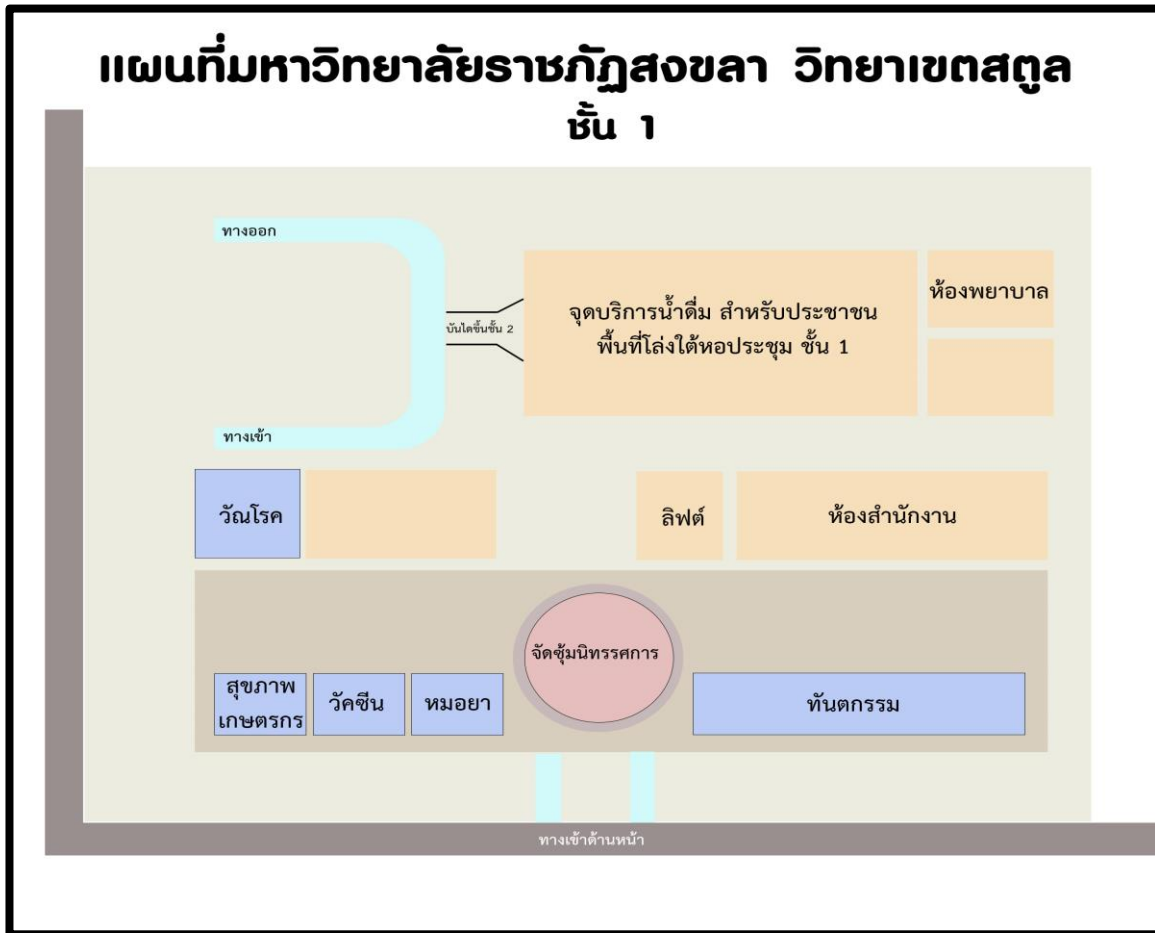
แผนที่มหาวิทยาลัยราชภัฏสงขลา วิทยาเขตสตูล
ชั้น 1

ทางออก

บันไดขึ้นชั้น 2

จุดบริการน้ำดื่ม สำหรับประชาชน
พื้นที่โล่งใต้หอประชุม ชั้น 1

ห้องพยาบาล

ทางเข้า

วัณโรค

ลิฟต์

ห้องสำนักงาน

จัดซุ้มนิทรรศการ

สุขภาพ
เกษตรกร

วัคซีน

หมอยา

ทันตกรรม

ทางเข้าด้านหน้า